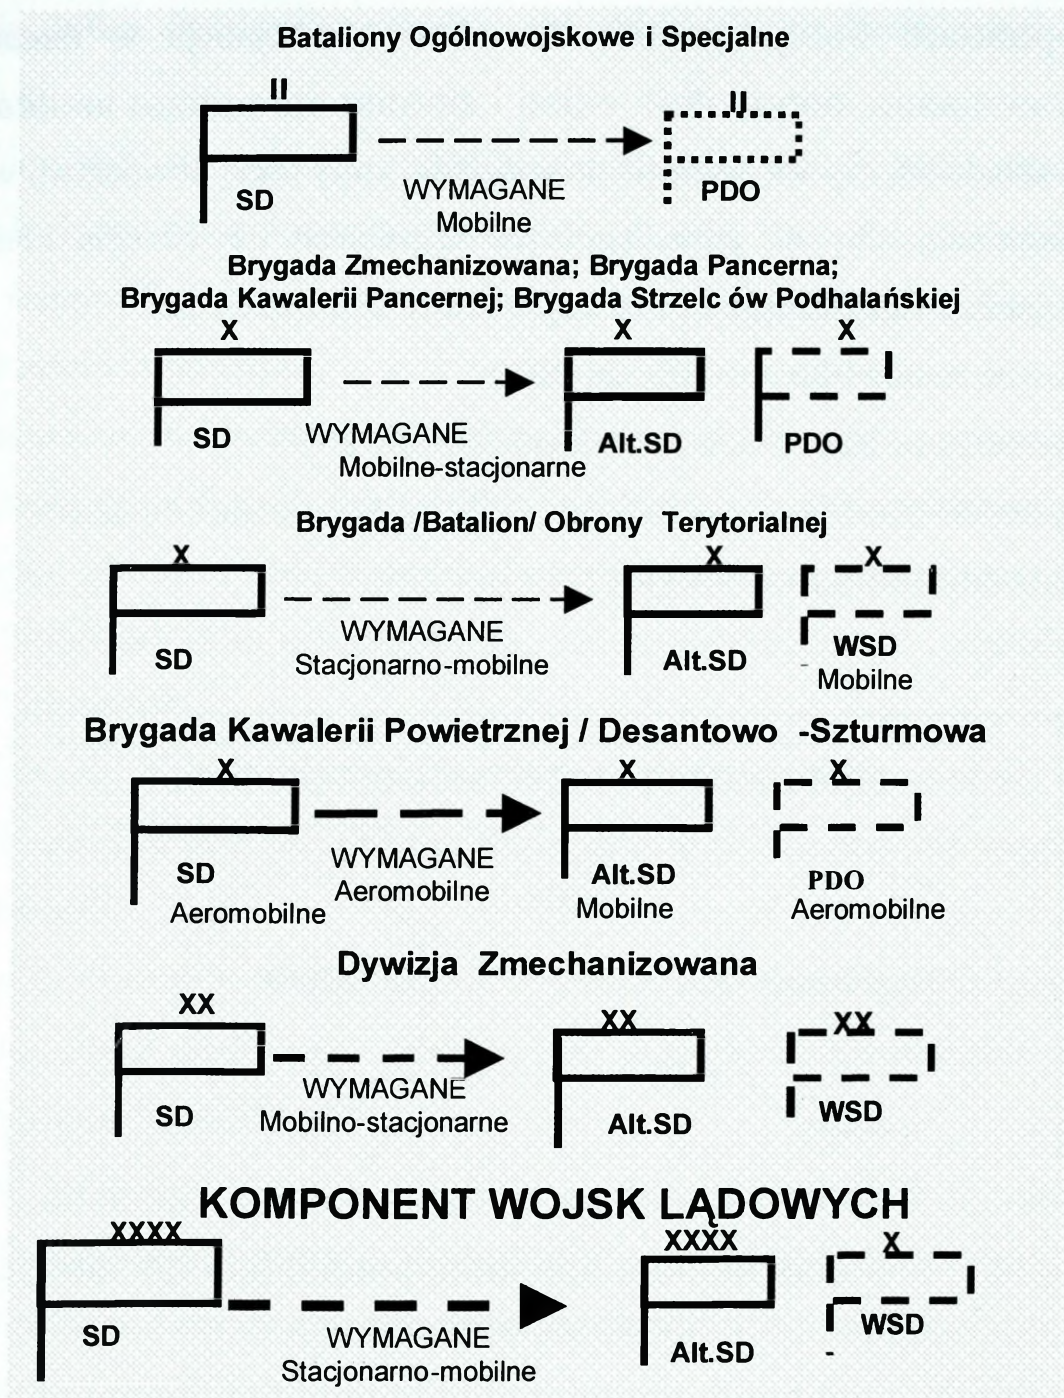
Bataliony Ogólnowojskowe i Specjalne

II

SD

WYMAGANE
Mobilne

II

PDO

Brygada Zmechanizowana; Brygada Pancerna;
Brygada Kawalerii Pancernej; Brygada Strzelc ów Podhalańskiej

X

SD

WYMAGANE
Mobilne-stacjonarne

X

Alt.SD

X

PDO

Brygada /Batalion/ Obrony Terytorialnej

X

SD

WYMAGANE
Stacjonarno-mobilne

X

Alt.SD

X

WSD
Mobilne

Brygada Kawalerii Powietrznej / Desantowo -Szturmowa

X

SD
Aeromobilne

WYMAGANE
Aeromobilne

X

Alt.SD
Mobilne

X

PDO
Aeromobilne

Dywizja Zmechanizowana

XX

SD

WYMAGANE
Mobilno-stacjonarne

XX

Alt.SD

XX

WSD

KOMPONENT WOJSK LĄDOWYCH

XXXX

SD

WYMAGANE
Stacjonarno-mobilne

XXXX

Alt.SD

X

WSD